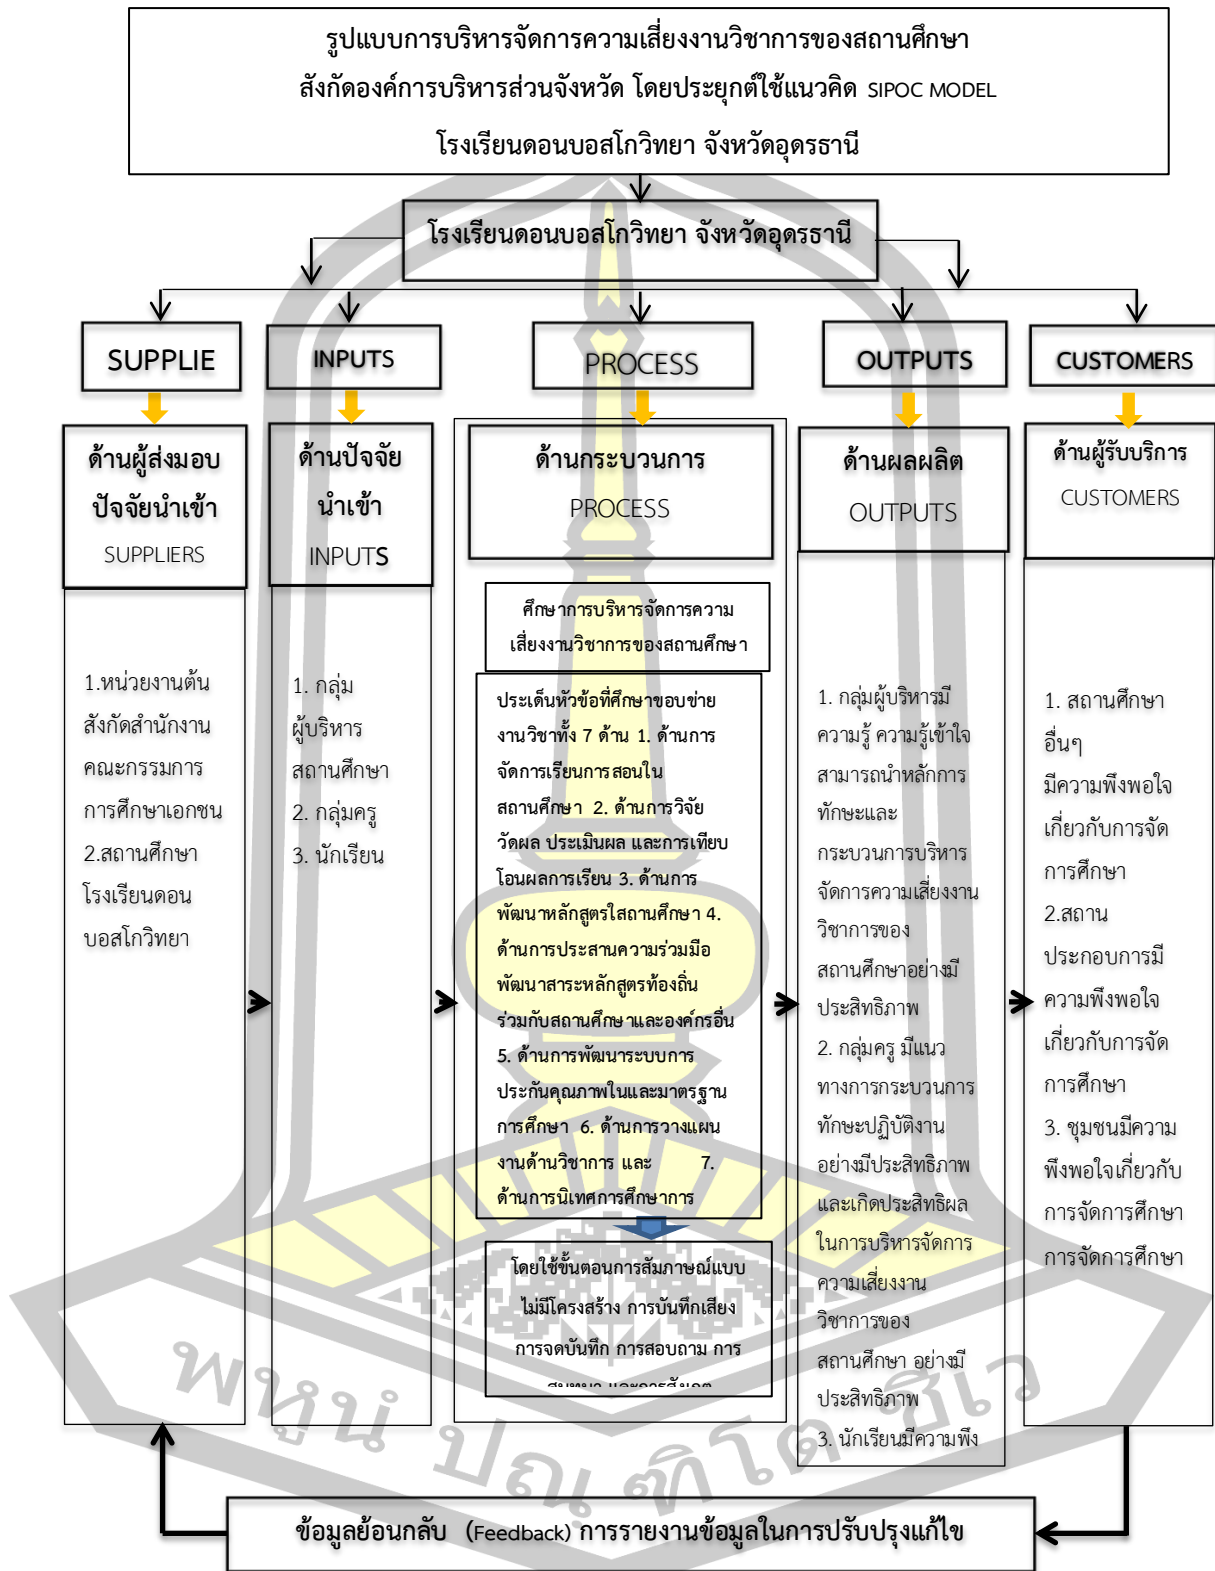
รูปแบบการบริหารจัดการความเสี่ยงงานวิชาการของสถานศึกษา สังกัดองค์การบริหารส่วนจังหวัด โดยประยุกต์ใช้แนวคิด SIPOC MODEL โรงเรียนดอนบอสโกวิทยา จังหวัดอุดรธานี

โรงเรียนดอนบอสโกวิทยา จังหวัดอุดรธานี

SUPPLIE

ด้านผู้ส่งมอบปัจจัยนำเข้า SUPPLIERS

1.หน่วยงานต้นสังกัดสำนักงานคณะกรรมการการศึกษาเอกชน 2.สถานศึกษาโรงเรียนดอนบอสโกวิทยา

INPUTS

ด้านปัจจัยนำเข้า INPUTS

1. กลุ่มผู้บริหารสถานศึกษา 2. กลุ่มครู 3. นักเรียน

PROCESS

ด้านกระบวนการ PROCESS

ศึกษาการบริหารจัดการความเสี่ยงงานวิชาการของสถานศึกษา

ประเด็นหัวข้อที่ศึกษาขอบข่ายงานวิชาทั้ง 7 ด้าน 1. ด้านการจัดการเรียนการสอนในสถานศึกษา 2. ด้านการวิจัย วัดผล ประเมินผล และการเทียบโอนผลการเรียน 3. ด้านการพัฒนาหลักสูตรใสถานศึกษา 4. ด้านการประสานความร่วมมือพัฒนาสาระหลักสูตรท้องถิ่นร่วมกับสถานศึกษาและองค์กรอื่น 5. ด้านการพัฒนาระบบการประกันคุณภาพในและมาตรฐานการศึกษา 6. ด้านการวางแผนงานด้านวิชาการ และ 7. ด้านการนิเทศการศึกษาการ

โดยใช้ขั้นตอนการสัมภาษณ์แบบไม่มีโครงสร้าง การบันทึกเสียง การจดบันทึก การสอบถาม การ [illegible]

OUTPUTS

ด้านผลผลิต OUTPUTS

1. กลุ่มผู้บริหารมีความรู้ ความรู้เข้าใจสามารถนำหลักการทักษะและกระบวนการบริหารจัดการความเสี่ยงงานวิชาการของสถานศึกษาอย่างมีประสิทธิภาพ 2. กลุ่มครู มีแนวทางการกระบวนการทักษะปฏิบัติงานอย่างมีประสิทธิภาพและเกิดประสิทธิผลในการบริหารจัดการความเสี่ยงงานวิชาการของสถานศึกษา อย่างมีประสิทธิภาพ 3. นักเรียนมีความพึง

CUSTOMERS

ด้านผู้รับบริการ CUSTOMERS

1. สถานศึกษาอื่นๆ มีความพึงพอใจเกี่ยวกับการจัดการศึกษา 2.สถานประกอบการมีความพึงพอใจเกี่ยวกับการจัดการศึกษา 3. ชุมชนมีความพึงพอใจเกี่ยวกับการจัดการศึกษา การจัดการศึกษา

ข้อมูลย้อนกลับ (Feedback) การรายงานข้อมูลในการปรับปรุงแก้ไข

พหุน ปณ ศิโต ชีเว